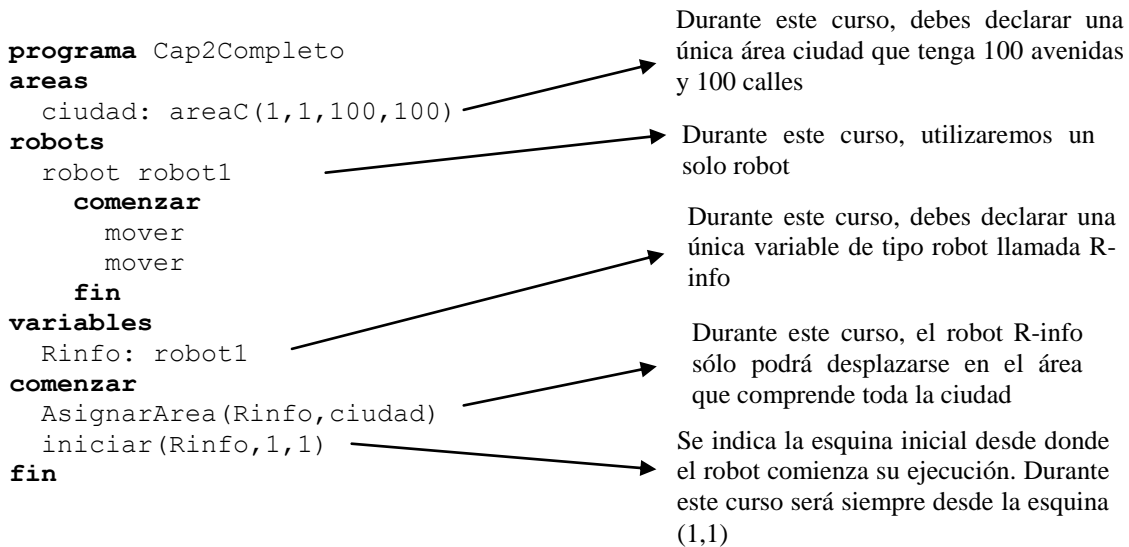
programa Cap2Completo
areas
  ciudad: areaC(1,1,100,100)
robots
  robot robot1
    comenzar
      mover
      mover
    fin
variables
  Rinfo: robot1
comenzar
  AsignarArea(Rinfo,ciudad)
  iniciar(Rinfo,1,1)
fin

Durante este curso, debes declarar una única área ciudad que tenga 100 avenidas y 100 calles

Durante este curso, utilizaremos un solo robot

Durante este curso, debes declarar una única variable de tipo robot llamada R-info

Durante este curso, el robot R-info sólo podrá desplazarse en el área que comprende toda la ciudad

Se indica la esquina inicial desde donde el robot comienza su ejecución. Durante este curso será siempre desde la esquina (1,1)